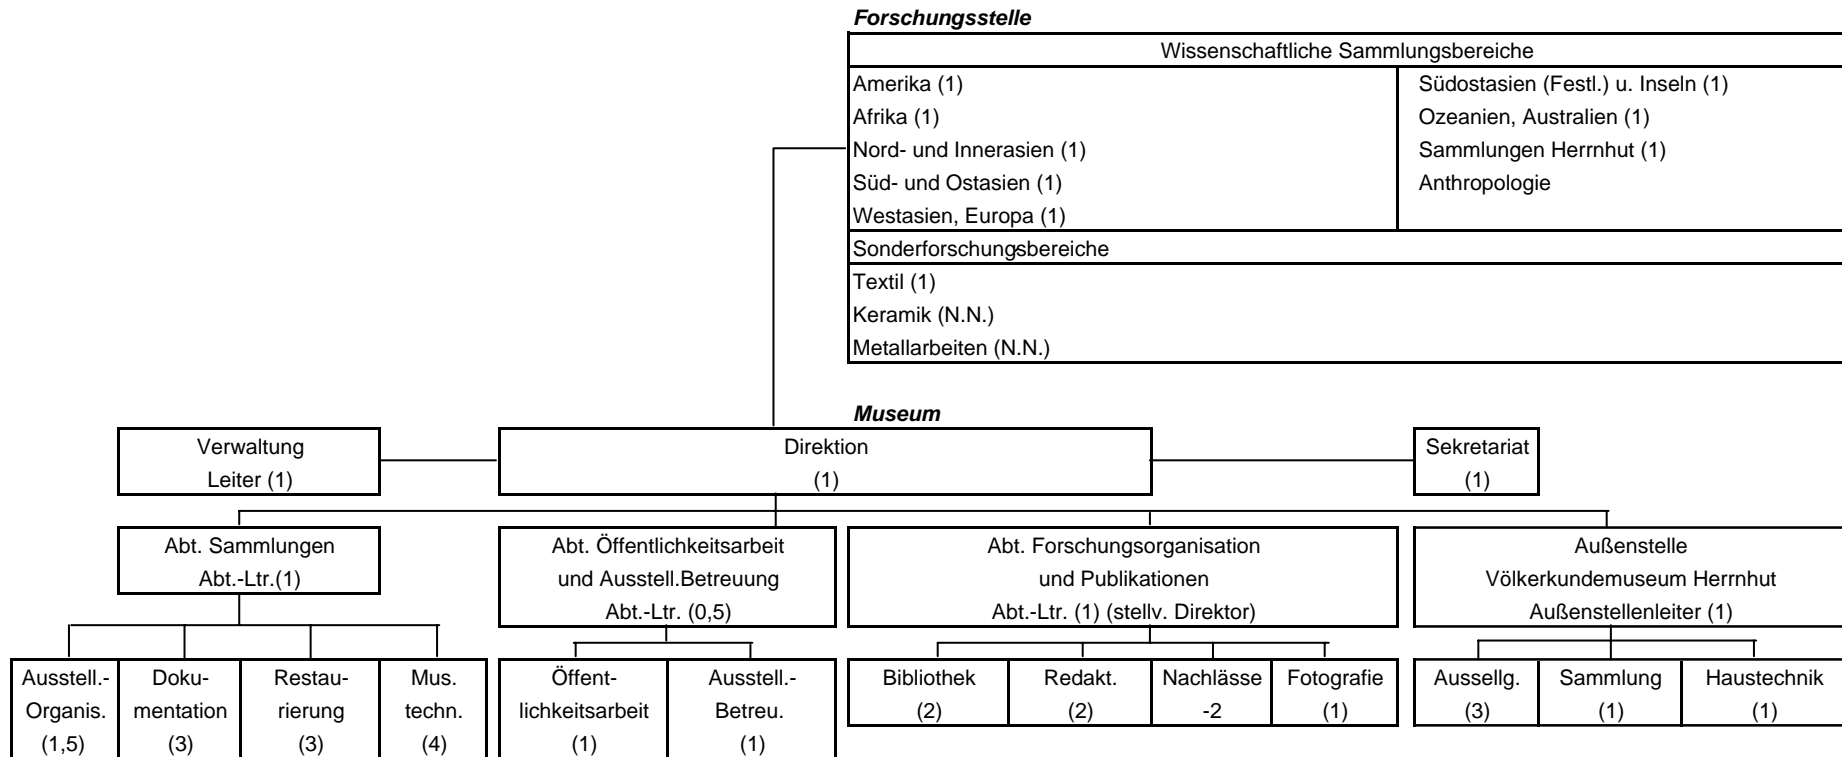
Forschungsstelle

Wissenschaftliche Sammlungsbereiche

Amerika (1)
Afrika (1)
Nord- und Innerasien (1)
Süd- und Ostasien (1)
Westasien, Europa (1)

Südostasien (Festl.) u. Inseln (1)
Ozeanien, Australien (1)
Sammlungen Herrnhut (1)
Anthropologie

Sonderforschungsbereiche

Textil (1)
Keramik (N.N.)
Metallarbeiten (N.N.)

Museum

Verwaltung
Leiter (1)

Direktion
(1)

Sekretariat
(1)

Abt. Sammlungen
Abt.-Ltr.(1)

Abt. Öffentlichkeitsarbeit und Ausstell.Betreuung
Abt.-Ltr. (0,5)

Abt. Forschungsorganisation und Publikationen
Abt.-Ltr. (1) (stellv. Direktor)

Außenstelle
Völkerkundemuseum Herrnhut
Außenstellenleiter (1)

Ausstell.-Organis. (1,5)

Dokumentation (3)

Restaurierung (3)

Mus. techn. (4)

Öffentlichkeitsarbeit (1)

Ausstell.-Betreu. (1)

Bibliothek (2)

Redakt. (2)

Nachlässe -2

Fotografie (1)

Aussellg. (3)

Sammlung (1)

Haustechnik (1)